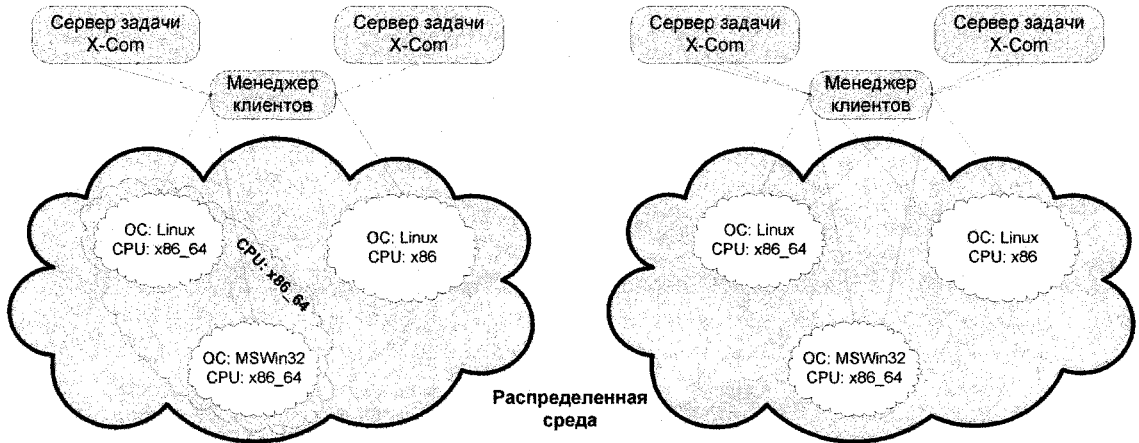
Сервер задачи X-Com

Сервер задачи X-Com

Менеджер клиентов

ОС: Linux CPU: x86_64

CPU: x86_64

ОС: Linux CPU: x86

ОС: MSWin32 CPU: x86_64

Распределенная среда

Сервер задачи X-Com

Сервер задачи X-Com

Менеджер клиентов

ОС: Linux CPU: x86_64

ОС: Linux CPU: x86

ОС: MSWin32 CPU: x86_64